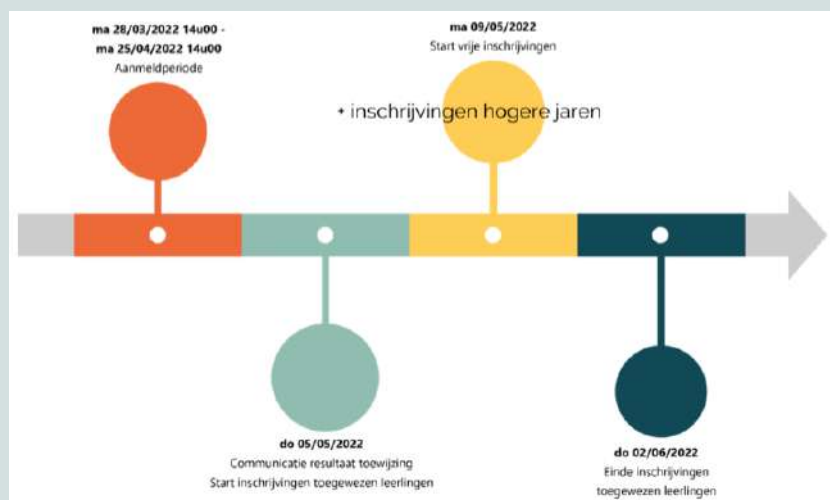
ma 28/03/2022 14u00 - ma 25/04/2022 14u00
Aanmeldperiode

ma 09/05/2022
Start vrije inschrijvingen

+ inschrijvingen hogere jaren

do 05/05/2022
Communicatie resultaat toewijzing
Start inschrijvingen toegewezen leerlingen

do 02/06/2022
Einde inschrijvingen
toegewezen leerlingen